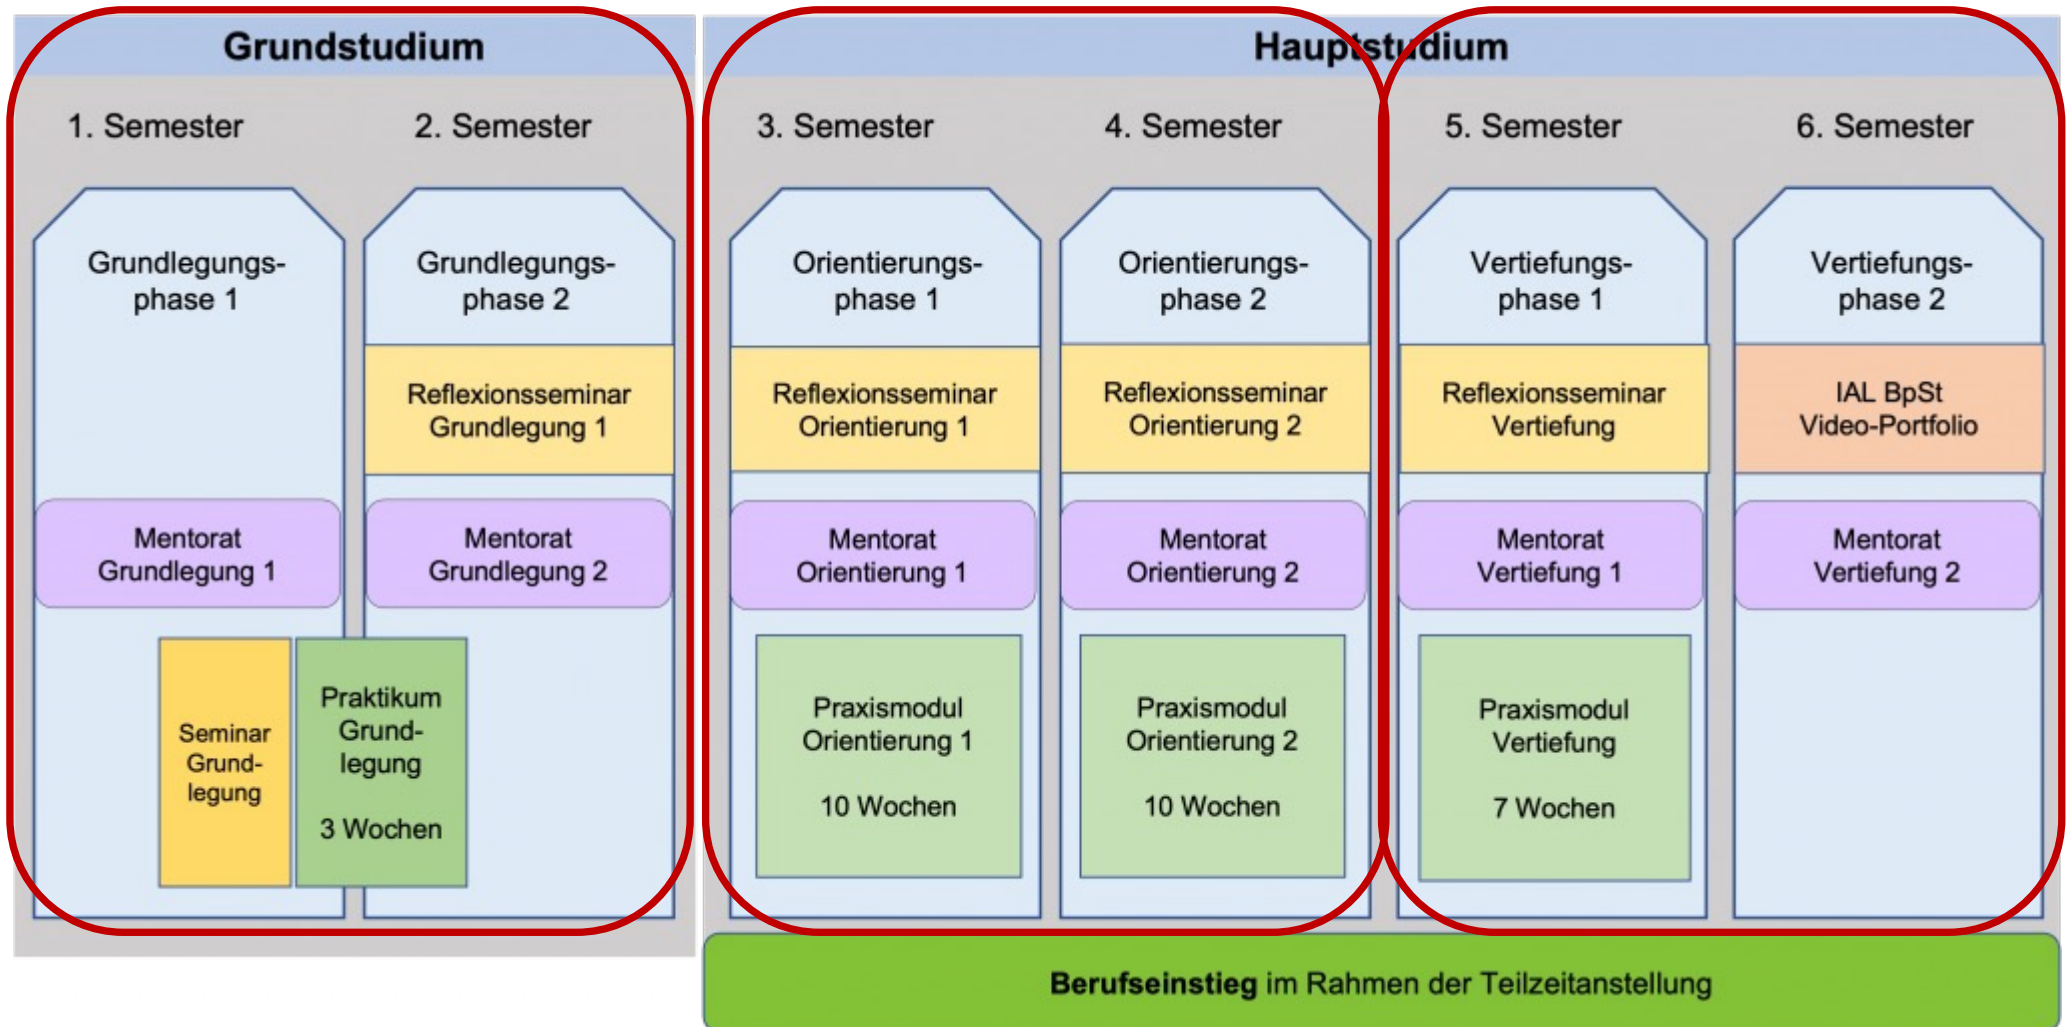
Grundstudium

1. Semester

2. Semester

Grundlegungsphase 1

Mentorat Grundlegung 1

Seminar Grundlegung

Praktikum Grundlegung

3 Wochen

Grundlegungsphase 2

Reflexionsseminar Grundlegung 1

Mentorat Grundlegung 2

Hauptstudium

3. Semester

4. Semester

5. Semester

6. Semester

Orientierungsphase 1

Reflexionsseminar Orientierung 1

Mentorat Orientierung 1

Praxismodul Orientierung 1

10 Wochen

Orientierungsphase 2

Reflexionsseminar Orientierung 2

Mentorat Orientierung 2

Praxismodul Orientierung 2

10 Wochen

Vertiefungsphase 1

Reflexionsseminar Vertiefung

Mentorat Vertiefung 1

Praxismodul Vertiefung

7 Wochen

Vertiefungsphase 2

IAL BpSt Video-Portfolio

Mentorat Vertiefung 2

**Berufseinstieg** im Rahmen der Teilzeitanstellung